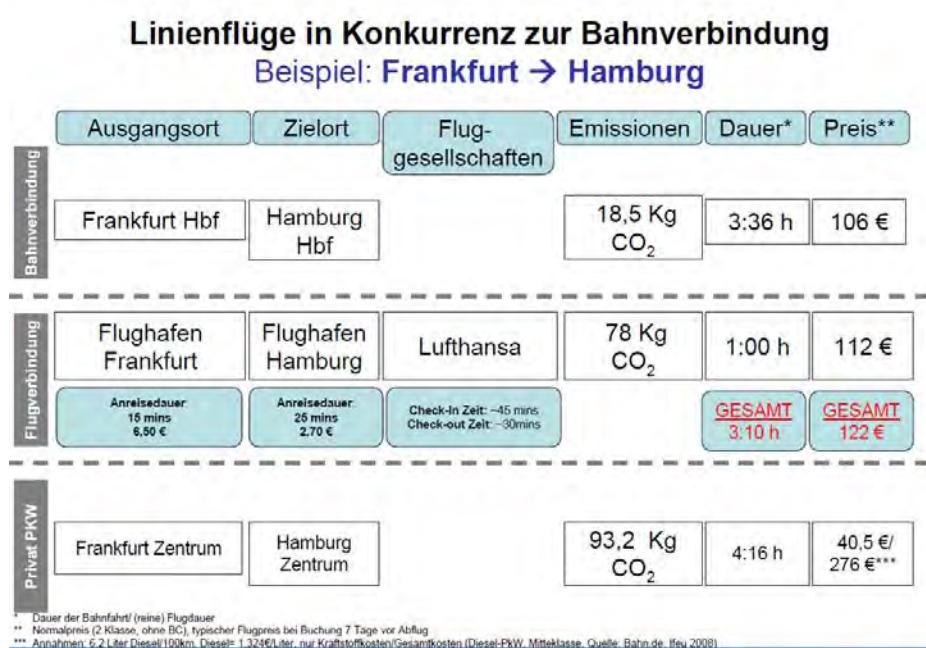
Linienflüge in Konkurrenz zur Bahnverbindung
Beispiel: Frankfurt → Hamburg

| | Ausgangsort | Zielort | Fluggesellschaften | Emissionen | Dauer* | Preis** |
|---|---|---|---|---|---|---|
| Bahnverbindung | Frankfurt Hbf | Hamburg Hbf | | 18,5 Kg $CO_2$ | 3:36 h | 106 € |
| Flugverbindung | Flughafen Frankfurt | Flughafen Hamburg | Lufthansa | 78 Kg $CO_2$ | 1:00 h | 112 € |
| | Anreisedauer: 15 mins 6,50 € | Anreisedauer: 25 mins 2,70 € | Check-In Zeit: ~45 mins Check-out Zeit: ~30mins | | GESAMT 3:10 h | GESAMT 122 € |
| Privat PKW | Frankfurt Zentrum | Hamburg Zentrum | | 93,2 Kg $CO_2$ | 4:16 h | 40,5 €/ 276 €*** |

* Dauer der Bahnfahrt/ (reine) Flugdauer
** Normalpreis (2 Klasse, ohne BC), typischer Flugpreis bei Buchung 7 Tage vor Abflug
*** Annahmen: 6,2 Liter Diesel/100km, Diesel= 1,324€/Liter, nur Kraftstoffkosten/Gesamtkosten (Diesel-PkW, Mittelklasse, Quelle: Bahn.de, Ifeu 2008)